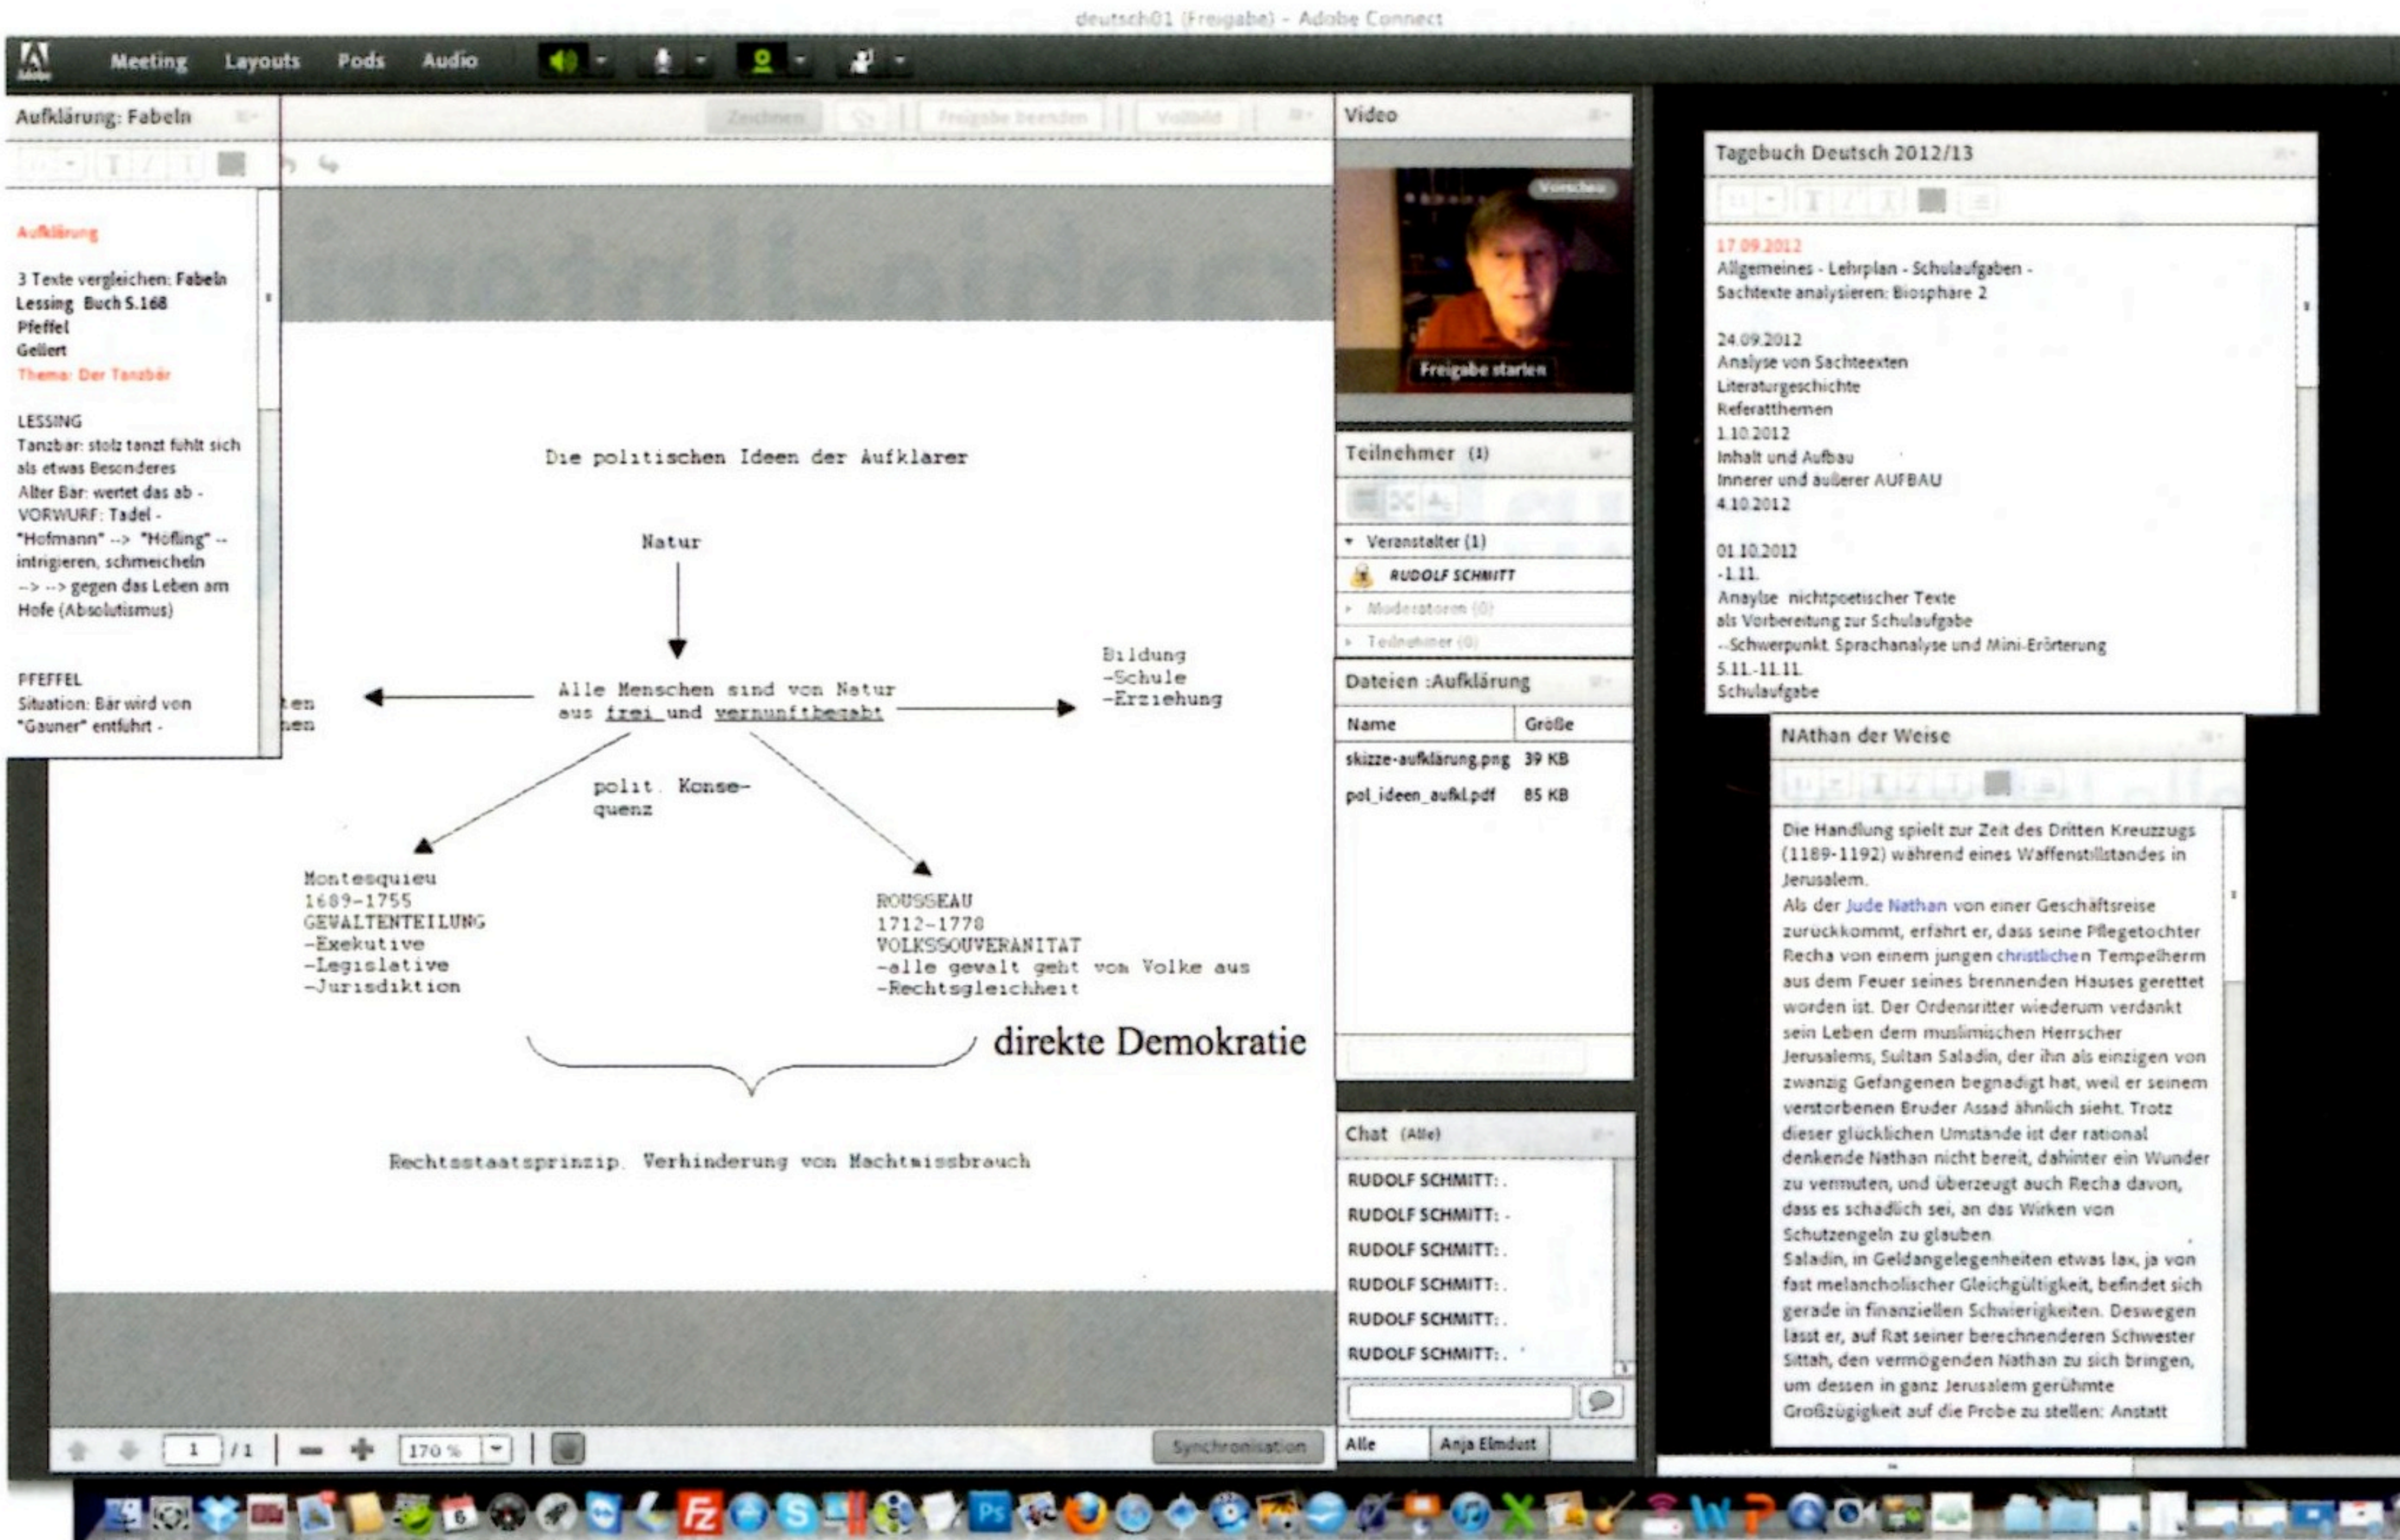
deutsch01 (Freigabe) - Adobe Connect

Meeting Layouts Pods Audio

Aufklärung: Fabeln

Aufklärung

3 Texte vergleichen: Fabeln
Lessing Buch S.168
Pfeffel
Gellert
Thema: Der Tanzbär

LESSING
Tanzbär: stolz tanzt fühlt sich als etwas Besonderes
Alter Bär: wertet das ab -
VORWURF: Tadel -
"Hofmann" --> "Höfling" -- intrigieren, schmeicheln
--> --> gegen das Leben am Hofe (Absolutismus)

PFEFFEL
Situation: Bär wird von "Gauner" entführt -

Zeichnen Freigabe beenden Vollbild

Die politischen Ideen der Aufklärer

Natur

Alle Menschen sind von Natur aus frei und vernunftbegabt

Bildung
-Schule
-Erziehung

polit. Konsequenz

Montesquieu
1689-1755
GEWALTENTEILUNG
-Exekutive
-Legislative
-Jurisdiktion

ROUSSEAU
1712-1778
VOLKSSOUVERANITAT
-alle gewalt geht vom Volke aus
-Rechtsgleichheit

direkte Demokratie

Rechtsstaatsprinzip. Verhinderung von Machtmissbrauch

1 / 1 170 % Synchronisation

Video
Vorschau
Freigabe starten

Teilnehmer (1)
Veranstalter (1)
RUDOLF SCHMITT
Moderatoren (0)
Teilnehmer (0)

Dateien :Aufklärung
| Name | Größe |
|---|---|
| skizze-aufklärung.png | 39 KB |
| pol_ideen_aufkl.pdf | 85 KB |

Chat (Alle)
RUDOLF SCHMITT: .
RUDOLF SCHMITT: -
RUDOLF SCHMITT: .
RUDOLF SCHMITT: .
RUDOLF SCHMITT: .
RUDOLF SCHMITT: .
Alle Anja Elmdust

Tagebuch Deutsch 2012/13

17.09.2012
Allgemeines - Lehrplan - Schulaufgaben -
Sachtexte analysieren: Biosphäre 2

24.09.2012
Analyse von Sachteexten
Literaturgeschichte
Referatthemen
1.10.2012
Inhalt und Aufbau
Innerer und äußerer AUFBAU
4.10.2012

01.10.2012
-1.11.
Anaylse nichtpoetischer Texte
als Vorbereitung zur Schulaufgabe
--Schwerpunkt Sprachanalyse und Mini-Erörterung
5.11.-11.11.
Schulaufgabe

NAthan der Weise

Die Handlung spielt zur Zeit des Dritten Kreuzzugs (1189-1192) während eines Waffenstillstandes in Jerusalem.
Als der Jude Nathan von einer Geschäftsreise zurückkommt, erfährt er, dass seine Pflegetochter Recha von einem jungen christlichen Tempelherrn aus dem Feuer seines brennenden Hauses gerettet worden ist. Der Ordensritter wiederum verdankt sein Leben dem muslimischen Herrscher Jerusalems, Sultan Saladin, der ihn als einzigen von zwanzig Gefangenen begnadigt hat, weil er seinem verstorbenen Bruder Assad ähnlich sieht. Trotz dieser glücklichen Umstände ist der rational denkende Nathan nicht bereit, dahinter ein Wunder zu vermuten, und überzeugt auch Recha davon, dass es schädlich sei, an das Wirken von Schutzengeln zu glauben.
Saladin, in Geldangelegenheiten etwas lax, ja von fast melancholischer Gleichgültigkeit, befindet sich gerade in finanziellen Schwierigkeiten. Deswegen lässt er, auf Rat seiner berechnenderen Schwester Sittah, den vermögenden Nathan zu sich bringen, um dessen in ganz Jerusalem gerühmte Großzügigkeit auf die Probe zu stellen: Anstatt